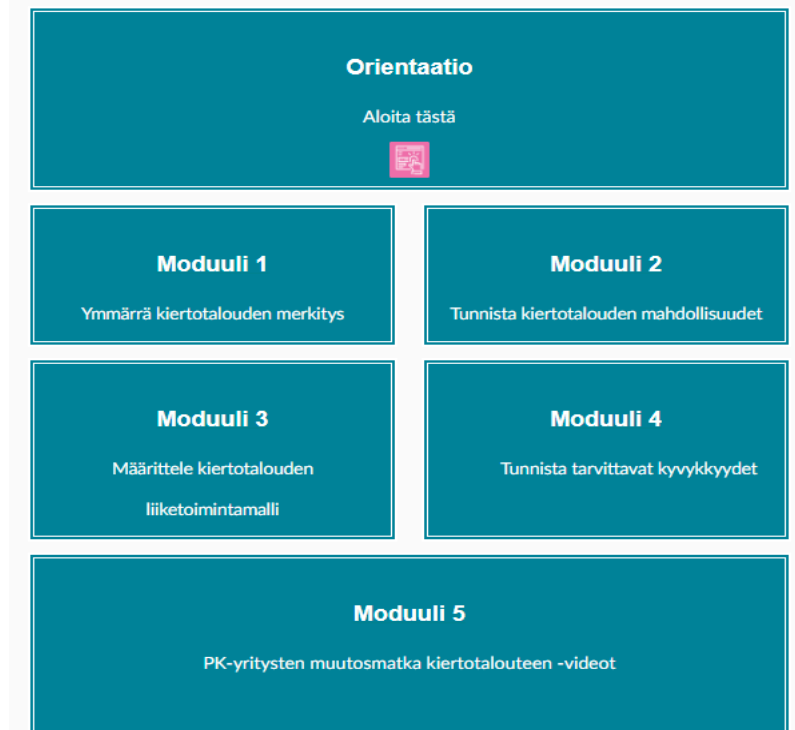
Orientaatio

Aloita tästä

Moduuli 1

Ymmärrä kiertotalouden merkitys

Moduuli 2

Tunnista kiertotalouden mahdollisuudet

Moduuli 3

Määrittele kiertotalouden liiketoimintamalli

Moduuli 4

Tunnista tarvittavat kyvykkyydet

Moduuli 5

PK-yritysten muutosmatka kiertotalouteen -videot